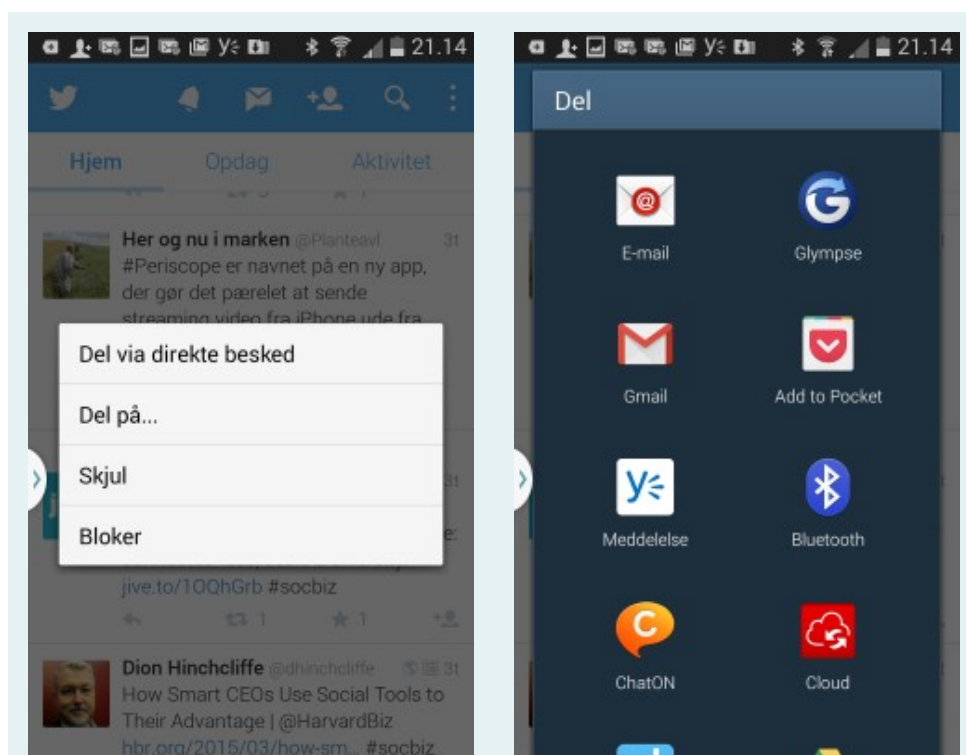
21.14

Hjem Opdag Aktivitet

Her og nu i marken @Plantesvl 3t
#Periscope er navnet på en ny app, der gør det pærelet at sende streaming video fra iPhone ude fra

Del via direkte besked

Del på...

Skjul

Bloker

jive.to/1OQhGrb #socbiz

1 1

Dion Hinchcliffe @dhinchcliffe 3t
How Smart CEOs Use Social Tools to Their Advantage | @HarvardBiz
hbr.org/2015/03/how-sm... #socbiz

21.14

Del

E-mail

Glympse

Gmail

Add to Pocket

Meddelelse

Bluetooth

ChatON

Cloud